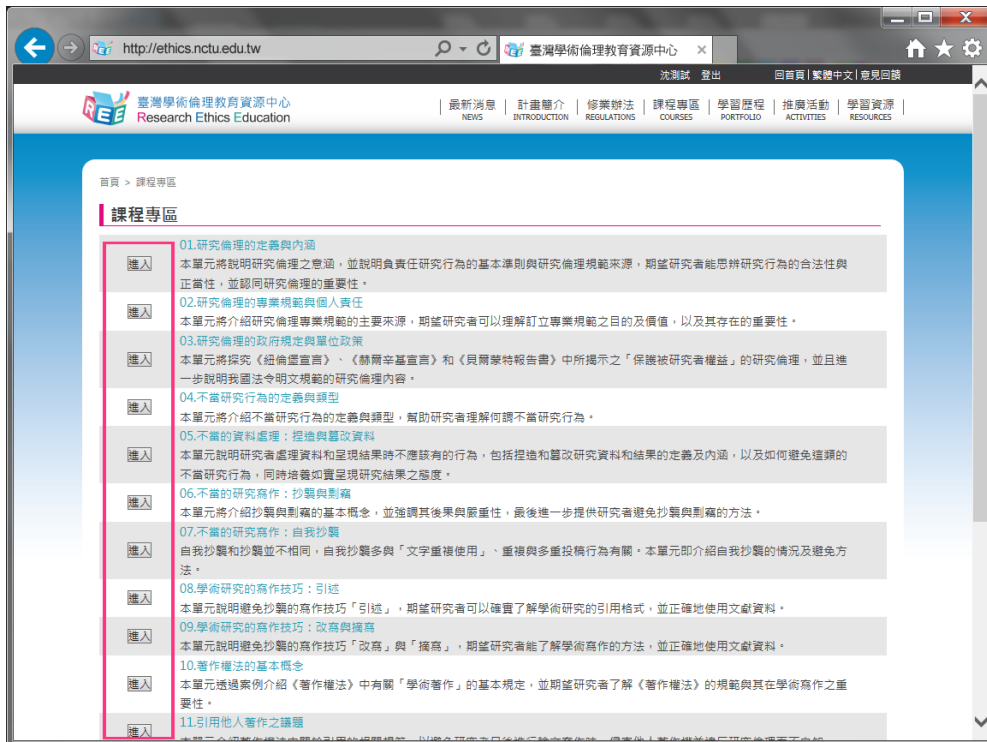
http://ethics.nctu.edu.tw

臺灣學術倫理教育資源中心

沈測試 登出

回首頁 | 繁體中文 | 意見回饋

臺灣學術倫理教育資源中心
Research Ethics Education

最新消息 NEWS | 計畫簡介 INTRODUCTION | 修業辦法 REGULATIONS | 課程專區 COURSES | 學習歷程 PORTFOLIO | 推廣活動 ACTIVITIES | 學習資源 RESOURCES

首頁 > 課程專區

課程專區

| | |
|---|---|
| 進入 | 01.研究倫理的定義與內涵<br>本單元將說明研究倫理之意涵，並說明負責任研究行為的基本準則與研究倫理規範來源，期望研究者能思辨研究行為的合法性與正當性，並認同研究倫理的重要性。 |
| 進入 | 02.研究倫理的專業規範與個人責任<br>本單元將介紹研究倫理專業規範的主要來源，期望研究者可以理解訂立專業規範之目的及價值，以及其存在的重要性。 |
| 進入 | 03.研究倫理的政府規定與單位政策<br>本單元將探究《紐倫堡宣言》、《赫爾辛基宣言》和《貝爾蒙特報告書》中所揭示之「保護被研究者權益」的研究倫理，並且進一步說明我國法令明文規範的研究倫理內容。 |
| 進入 | 04.不當研究行為的定義與類型<br>本單元將介紹不當研究行為的定義與類型，幫助研究者理解何謂不當研究行為。 |
| 進入 | 05.不當的資料處理：捏造與竄改資料<br>本單元說明研究者處理資料和呈現結果時不應該有的行為，包括捏造和竄改研究資料和結果的定義及內涵，以及如何避免這類的不當研究行為，同時培養如實呈現研究結果之態度。 |
| 進入 | 06.不當的研究寫作：抄襲與剽竊<br>本單元將介紹抄襲與剽竊的基本概念，並強調其後果與嚴重性，最後進一步提供研究者避免抄襲與剽竊的方法。 |
| 進入 | 07.不當的研究寫作：自我抄襲<br>自我抄襲和抄襲並不相同，自我抄襲多與「文字重複使用」、重複與多重投稿行為有關。本單元即介紹自我抄襲的情況及避免方法。 |
| 進入 | 08.學術研究的寫作技巧：引述<br>本單元說明避免抄襲的寫作技巧「引述」，期望研究者可以確實了解學術研究的引用格式，並正確地使用文獻資料。 |
| 進入 | 09.學術研究的寫作技巧：改寫與摘寫<br>本單元說明避免抄襲的寫作技巧「改寫」與「摘寫」，期望研究者能了解學術寫作的方法，並正確地使用文獻資料。 |
| 進入 | 10.著作權法的基本概念<br>本單元透過案例介紹《著作權法》中有關「學術著作」的基本規定，並期望研究者了解《著作權法》的規範與其在學術寫作之重要性。 |
| 進入 | 11.引用他人著作之議題<br>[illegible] |